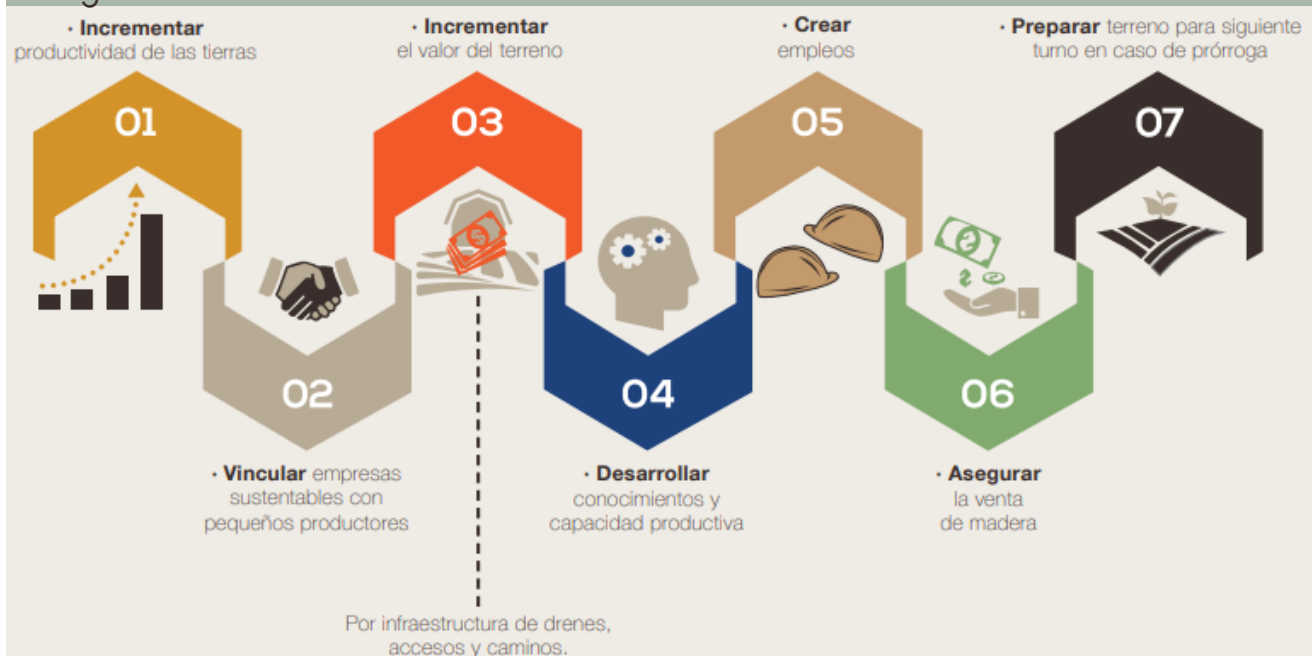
• **Incrementar** productividad de las tierras

01

• **Incrementar** el valor del terreno

03

• **Crear** empleos

05

• **Preparar** terreno para siguiente turno en caso de prórroga

07

02

• **Vincular** empresas sustentables con pequeños productores

04

• **Desarrollar** conocimientos y capacidad productiva

06

• **Asegurar** la venta de madera

Por infraestructura de drenes, accesos y caminos.